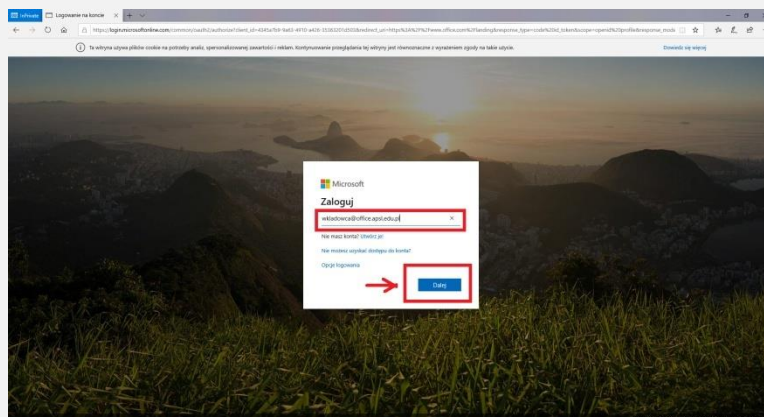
InPrivate
Logowanie na koncie
https://login.microsoftonline.com/common/oauth2/authorize?client_id=4345a7b9-9a63-4910-a426-35363201d503&redirect_uri=https%3A%2F%2Fwww.office.com%2Flanding&response_type=code%20id_token&scope=openid%20profile&response_mode

Ta witryna używa plików cookie na potrzeby analiz, spersonalizowanej zawartości i reklam. Kontynuowanie przeglądania tej witryny jest równoznaczne z wyrażeniem zgody na takie użycie.
Dowiedz się więcej

Microsoft
Zaloguj
wkladowca@office.apsl.edu.pl
Nie masz konta? Utwórz je!
Nie możesz uzyskać dostępu do konta?
Opcje logowania
Dalej